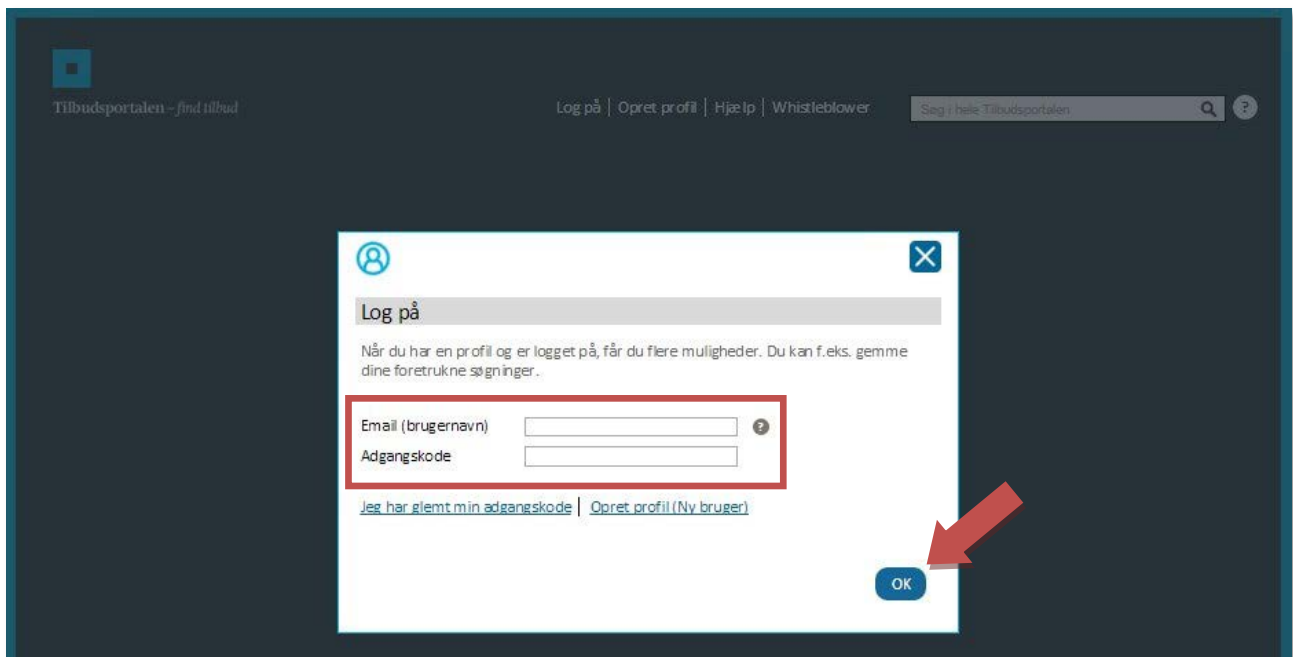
Tilbudsportalen - find tilbud

Log på | Opret profil | Hjælp | Whistleblower

Søg i hele Tilbudsportalen

?

Log på

Når du har en profil og er logget på, får du flere muligheder. Du kan f.eks. gemme dine foretrukne søgninger.

Email (brugernavn)

?

Adgangskode

Jeg har glemt min adgangskode | Opret profil (Ny bruger)

OK